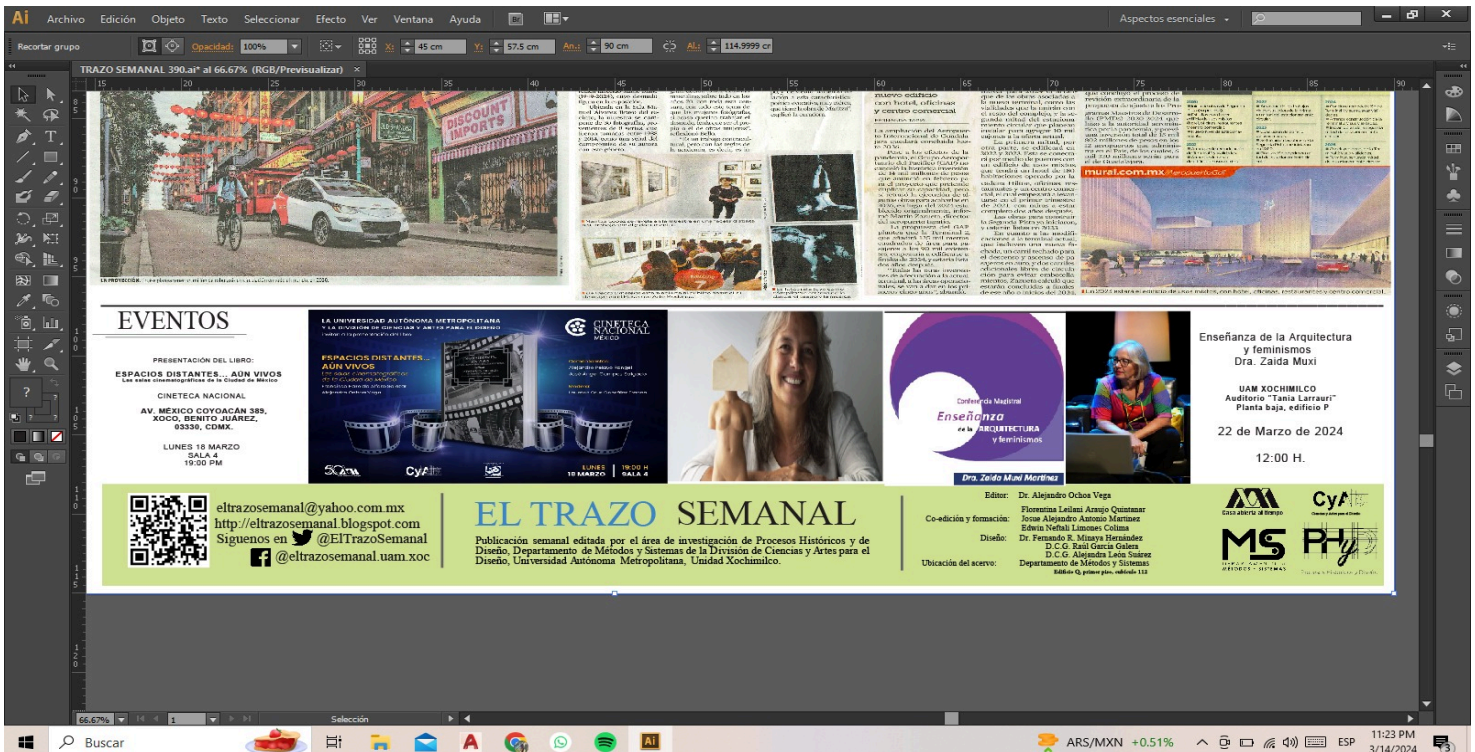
Ai Archivo Edición Objeto Texto Seleccionar Efecto Ver Ventana Ayuda

Aspectos esenciales

Recortar grupo Opacidad: 100% X: 45 cm Y: 57.5 cm An.: 90 cm Al.: 114.9999 cr

TRAZO SEMANAL 390.ai* al 66.67% (RGB/Previsualizar) ×

DISCOUNT IMPORTS

nuevo edificio con hotel, oficinas y centro comercial

mural.com.mx

EVENTOS

PRESENTACIÓN DEL LIBRO:
ESPACIOS DISTANTES... AÚN VIVOS
Las salas cinematográficas de la Ciudad de México

CINETECA NACIONAL

AV. MÉXICO COYOACÁN 389, XOCO, BENITO JUÁREZ, 03330, CDMX.

LUNES 18 MARZO
SALA 4
19:00 PM

LA UNIVERSIDAD AUTÓNOMA METROPOLITANA
Y LA DIVISIÓN DE CIENCIAS Y ARTES PARA EL DISEÑO

CINETECA NACIONAL MÉXICO

ESPACIOS DISTANTES... AÚN VIVOS

LUNES 18 MARZO | 19:00 H SALA 4

Conferencia Magistral
Enseñanza de la ARQUITECTURA y feminismos
Dra. Zaida Muxi Martínez

Enseñanza de la Arquitectura y feminismos
Dra. Zaida Muxi

UAM XOCHIMILCO
Auditorio "Tania Larrauri"
Planta baja, edificio P

22 de Marzo de 2024

12:00 H.

eltrazosemanal@yahoo.com.mx
http://eltrazosemanal.blogspot.com
Síguenos en @ElTrazoSemanal
@eltrazosemanal.uam.xoc

EL TRAZO SEMANAL

Publicación semanal editada por el área de investigación de Procesos Históricos y de Diseño, Departamento de Métodos y Sistemas de la División de Ciencias y Artes para el Diseño, Universidad Autónoma Metropolitana, Unidad Xochimilco.

Editor: Dr. Alejandro Ochoa Vega
Co-edición y formación: Florentina Leilani Araujo Quintanar
Josue Alejandro Antonio Martínez
Edwin Neftali Limones Colima
Diseño: Dr. Fernando R. Minaya Hernández
D.C.G. Raúl García Galera
D.C.G. Alejandra León Suárez
Ubicación del acervo: Departamento de Métodos y Sistemas
Edificio Q, primer piso, cubículo 113

Casa abierta al tiempo

CyAD

MS

PHyD

66.67% 1 Selección

Buscar

ARS/MXN +0.51% ESP 11:23 PM 3/14/2024